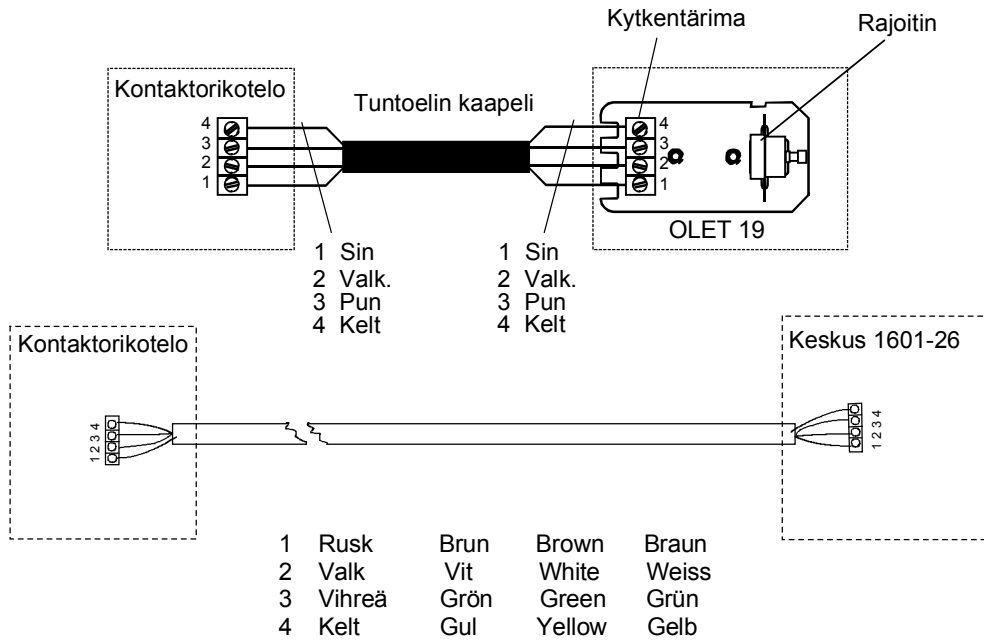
Kytkentärima

Rajoitin

Kontaktorikotelo

Tuntoelin kaapeli

4
3
2
1

4
3
2
1

OLET 19

1 Sin
2 Valk.
3 Pun
4 Kelt

1 Sin
2 Valk.
3 Pun
4 Kelt

Kontaktorikotelo

Keskus 1601-26

1 2 3 4

1 2 3 4

| 1 | Rusk | Brun | Brown | Braun |
|---|---|---|---|---|
| 2 | Valk | Vit | White | Weiss |
| 3 | Vihreä | Grön | Green | Grün |
| 4 | Kelt | Gul | Yellow | Gelb |